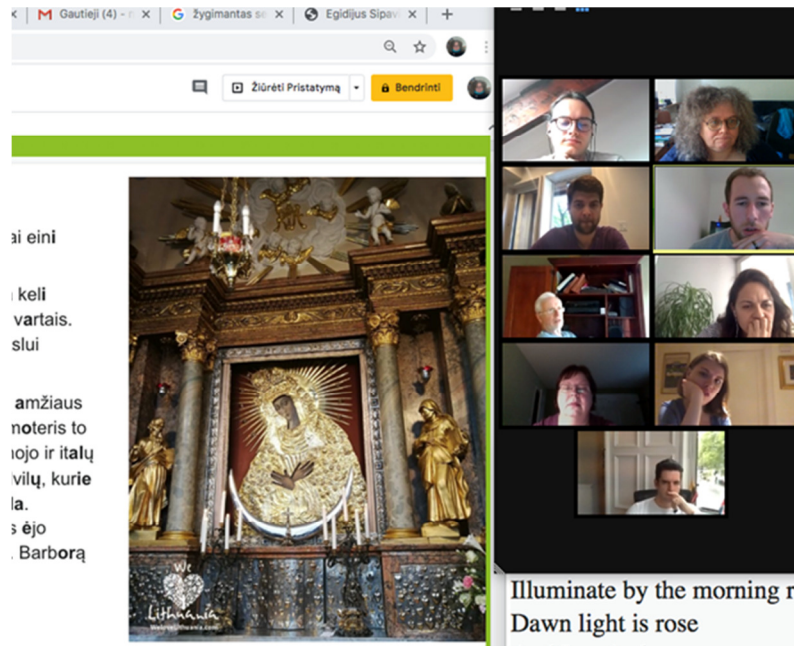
Gautieji (4) - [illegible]
žygimantas se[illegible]
Egidijus Sipav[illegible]

Žiūrėti Pristatymą
Bendrinti

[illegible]ai eini

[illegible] keli
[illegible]vartais.
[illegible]slui

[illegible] amžiaus
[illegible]noteris to
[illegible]nojo ir italų
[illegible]vilų, kurie
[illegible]la.
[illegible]s ėjo
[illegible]. Barborą

We Love Lithuania
welovelithuania.com

Illuminate by the morning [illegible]
Dawn light is rose